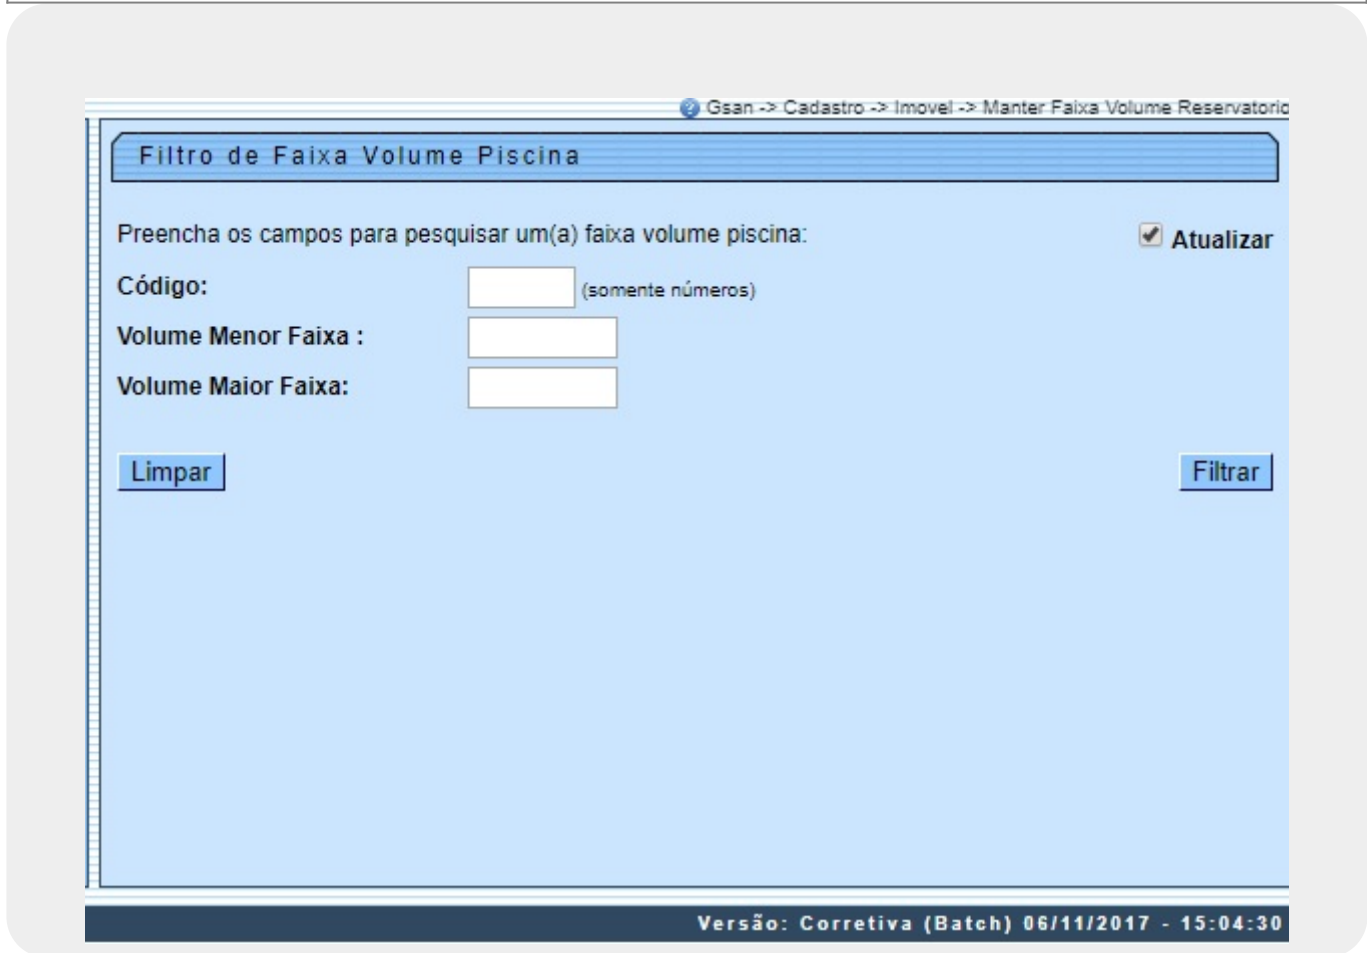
Gsan -> Cadastro -> Imovel -> Manter Faixa Volume Reservatorio

Filtro de Faixa Volume Piscina

Preencha os campos para pesquisar um(a) faixa volume piscina:

Atualizar

Código: (somente números)

Volume Menor Faixa :

Volume Maior Faixa:

Limpar

Filtrar

Versão: Corretiva (Batch) 06/11/2017 - 15:04:30